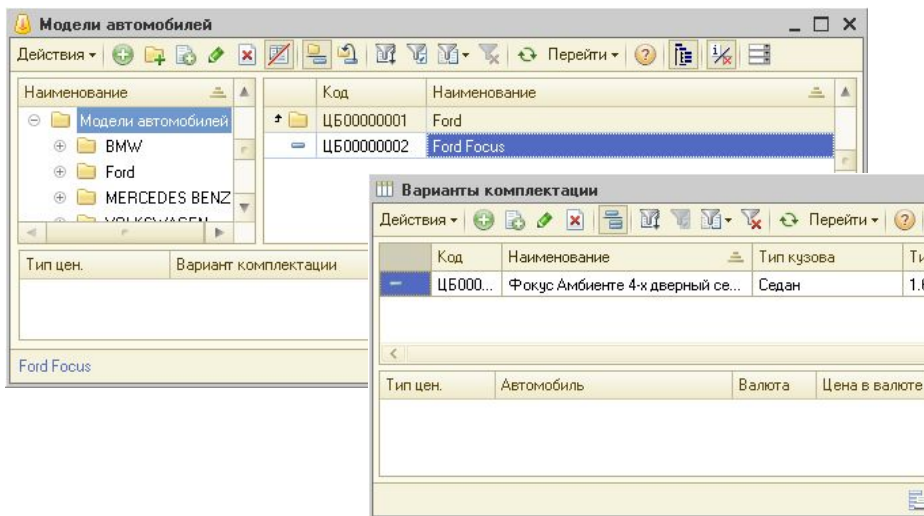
Модели автомобилей

Действия ▾ Перейти ▾

| Наименование |
|---|
| Модели автомобилей |
| BMW |
| Ford |
| MERCEDES BENZ |
| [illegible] |

| Код | Наименование |
|---|---|
| ЦБ00000001 | Ford |
| ЦБ00000002 | Ford Focus |

| Тип цен. | Вариант комплектации |
|---|---|

Ford Focus

Варианты комплектации

Действия ▾ Перейти ▾

| Код | Наименование | Тип кузова | Ти |
|---|---|---|---|
| ЦБ000... | Фокус Амбиенте 4-х дверный се... | Седан | 1.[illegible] |

| Тип цен. | Автомобиль | Валюта | Цена в валюте |
|---|---|---|---|